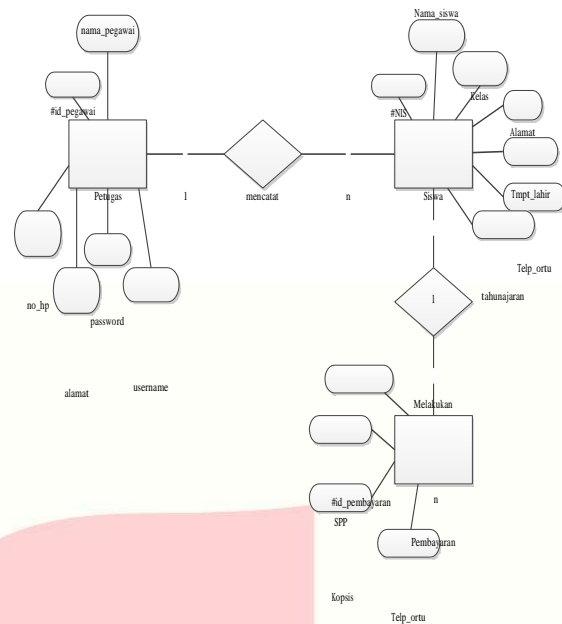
nama_pegawai

#id_pegawai

Petugas

1

mencatat

n

Nama_siswa

#NIS

Kelas

Alamat

Siswa

Tmpt_lahir

Telp_ortu

no_hp

password

1

tahunajaran

alamat

username

Melakukan

#id_pembayaran

n

SPP

Pembayaran

Kopsis

Telp_ortu